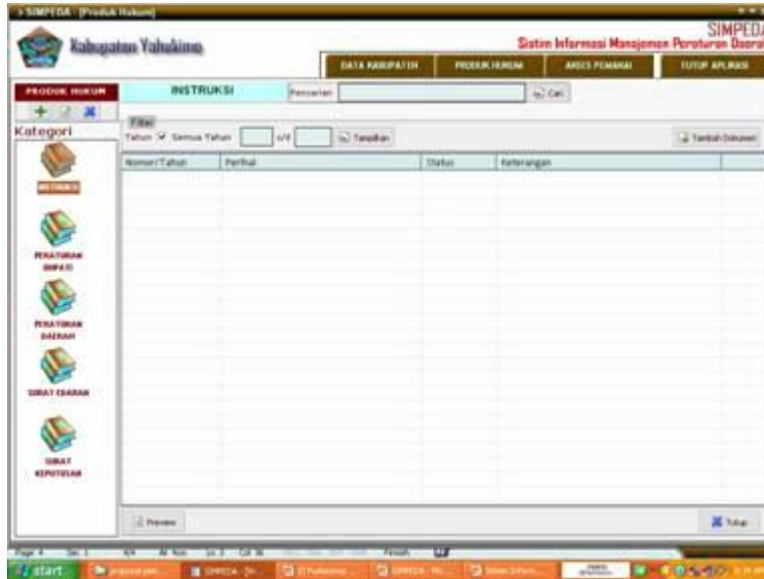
SIMPEDA - [Produk Hukum]

Kabupaten Yahukimo

SIMPEDA
Sistem Informasi Manajemen Peraturan Daerah

DATA KABUPATEN
PRODUK HUKUM
AKSES PEMAKAI
TUTUP APLIKASI

PRODUK HUKUM

Kategori

INSTRUKSI

PERATURAN BUPATI

PERATURAN DAERAH

SURAT EDARAN

SURAT KEPUTUSAN

INSTRUKSI

Pencarian

Cari

Filter
Tahun ☑ Semua Tahun s/d Tampilkan

Tambah Dokumen

| Nomor/Tahun | Perihal | Status | Keterangan |
|---|---|---|---|

Preview

Tutup

Page 4 Sec 1 4/4 At Ln 3 Col 36 English

start